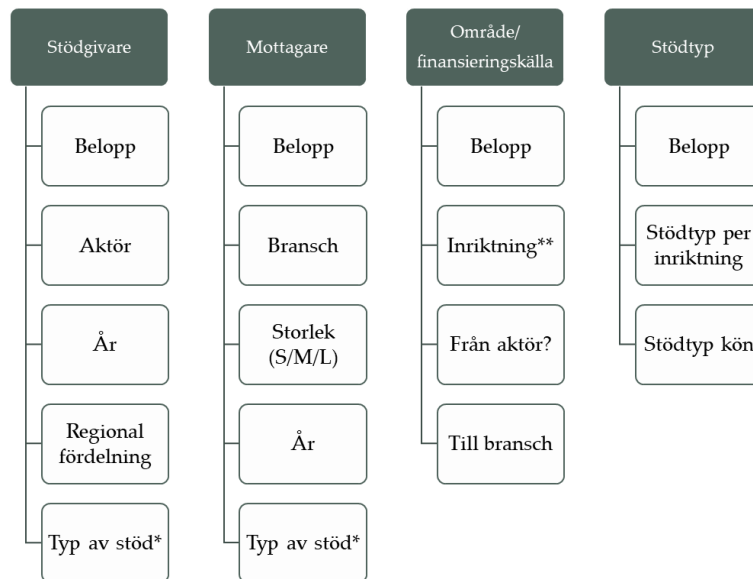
Stödgivare

Belopp

Aktör

År

Regional fördelning

Typ av stöd*

Mottagare

Belopp

Bransch

Storlek (S/M/L)

År

Typ av stöd*

Område/ finansieringskälla

Belopp

Inriktning**

Från aktör?

Till bransch

Stödtyp

Belopp

Stödtyp per inriktning

Stödtyp kön